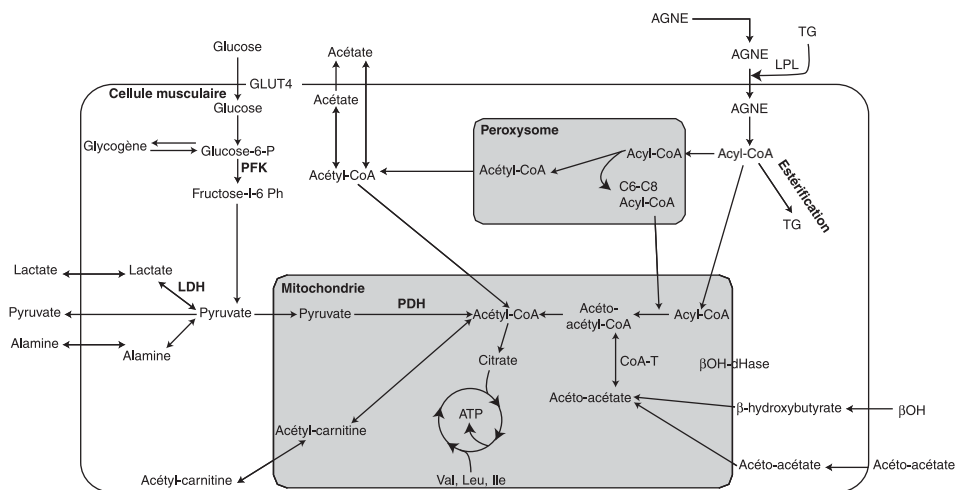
AGNE

TG

AGNE

LPL

Glucose

Acétate

GLUT4

Cellule musculaire

Glucose

Acétate

AGNE

Peroxysome

Glycogène

Glucose-6-P

PFK

Acétyl-CoA

Acyl-CoA

Acyl-CoA

Estérification

Acétyl-CoA

Fructose-l-6 Ph

C6-C8
Acyl-CoA

TG

Lactate

Lactate

LDH

Mitochondrie

Pyruvate

Pyruvate

Pyruvate

PDH

Acétyl-CoA

Acéto-acétyl-CoA

Acyl-CoA

Alamine

Alamine

Citrate

CoA-T

βOH-dHase

ATP

Acéto-acétate

β-hydroxybutyrate

βOH

Acétyl-carnitine

Acétyl-carnitine

Val, Leu, Ile

Acéto-acétate

Acéto-acétate